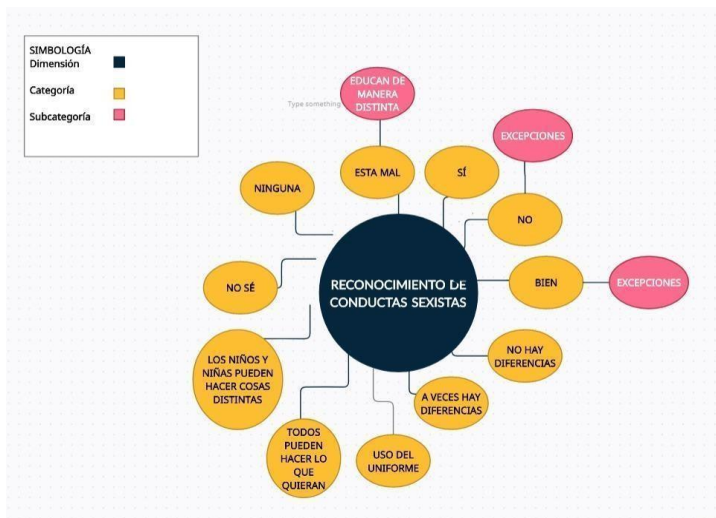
SIMBOLOGÍA
Dimensión
Categoría
Subcategoría

EDUCAN DE MANERA DISTINTA

Type something

EXCEPCIONES

ESTA MAL

SÍ

NINGUNA

NO

NO SÉ

RECONOCIMIENTO DE CONDUCTAS SEXISTAS

BIEN

EXCEPCIONES

NO HAY DIFERENCIAS

LOS NIÑOS Y NIÑAS PUEDEN HACER COSAS DISTINTAS

A VECES HAY DIFERENCIAS

TODOS PUEDEN HACER LO QUE QUIERAN

USO DEL UNIFORME